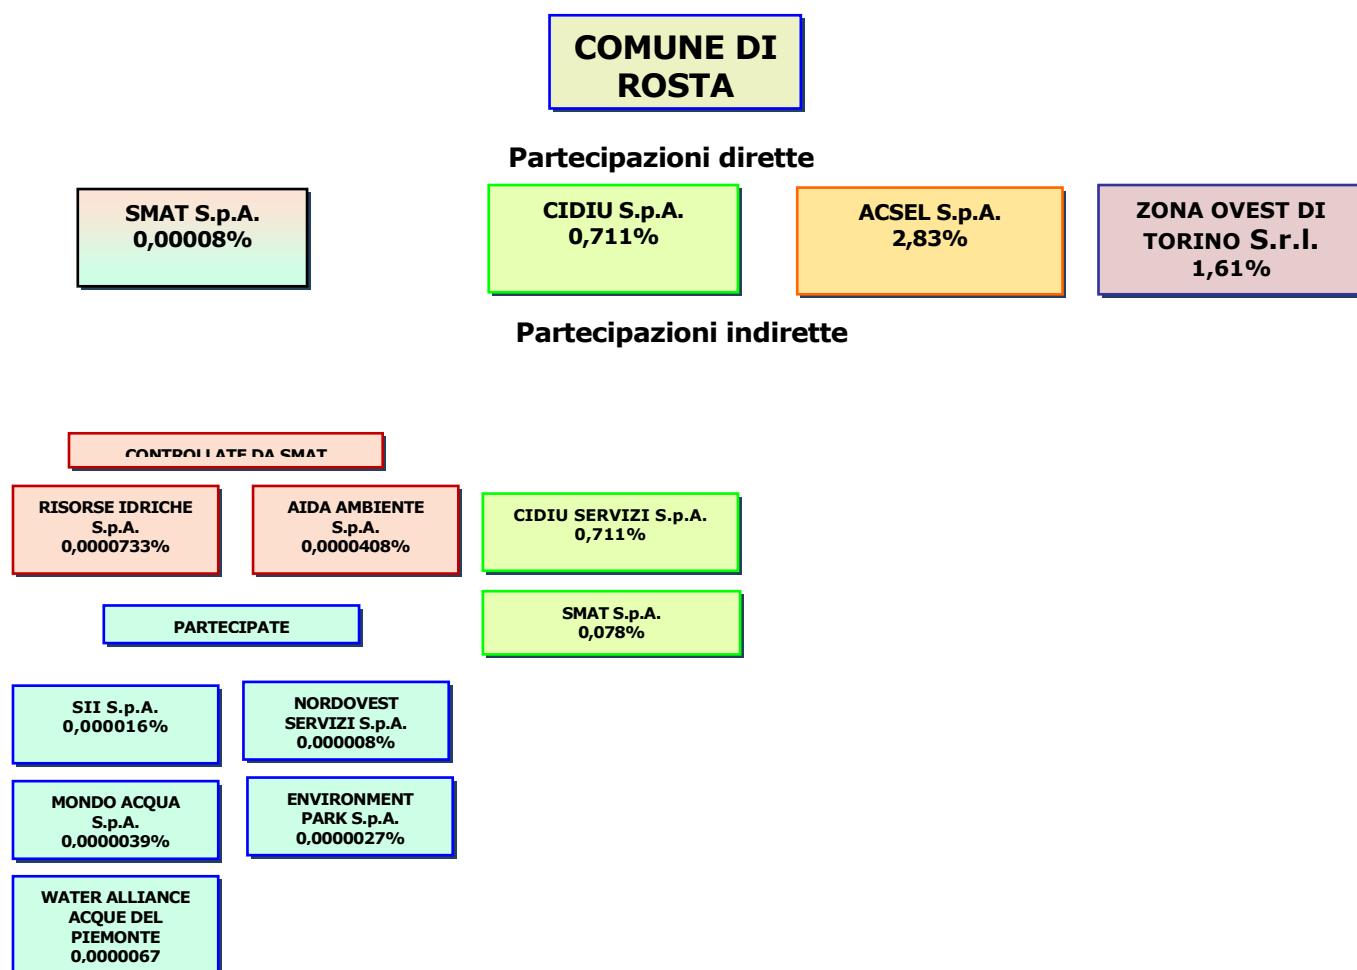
COMUNE DI ROSTA

Partecipazioni dirette

SMAT S.p.A.
0,00008%

CIDIU S.p.A.
0,711%

ACSEL S.p.A.
2,83%

ZONA OVEST DI TORINO S.r.l.
1,61%

Partecipazioni indirette

CONTROLLATE DA SMAT

RISORSE IDRICHE S.p.A.
0,0000733%

AIDA AMBIENTE S.p.A.
0,0000408%

CIDIU SERVIZI S.p.A.
0,711%

PARTECIPATE

SMAT S.p.A.
0,078%

SII S.p.A.
0,000016%

NORDOVEST SERVIZI S.p.A.
0,000008%

MONDO ACQUA S.p.A.
0,0000039%

ENVIRONMENT PARK S.p.A.
0,0000027%

WATER ALLIANCE ACQUE DEL PIEMONTE
0,0000067